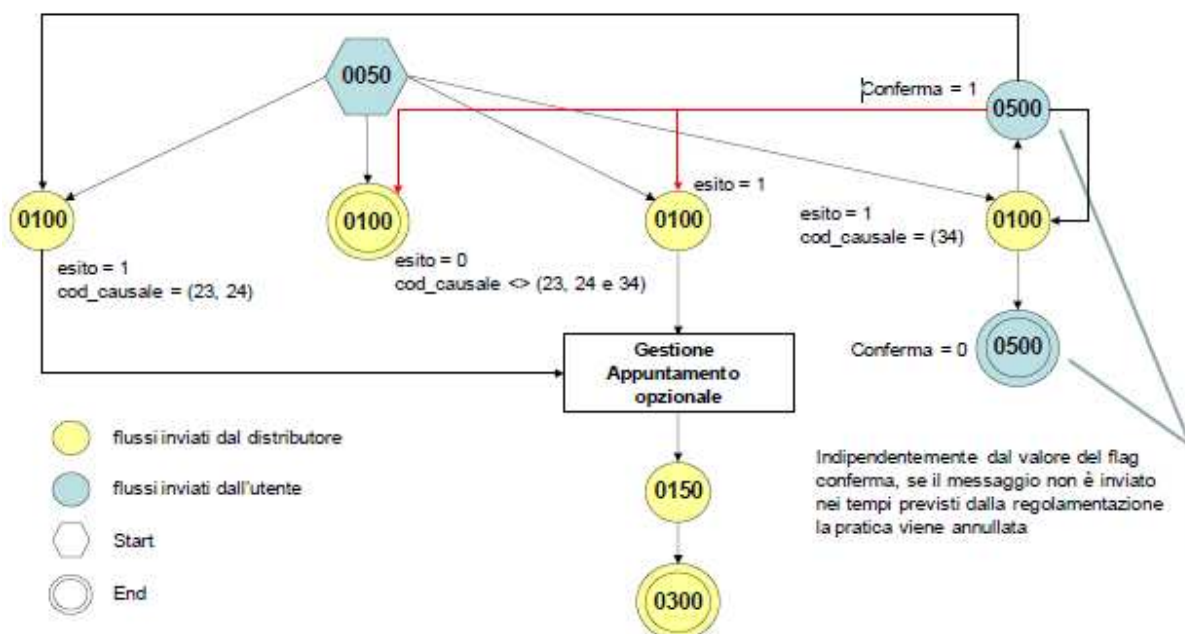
0050

Conferma = 1

0500

0100

0100

0100

esito = 1

0100

esito = 1
cod_causale = (34)

esito = 1
cod_causale = (23, 24)

esito = 0
cod_causale <> (23, 24 e 34)

Gestione Appuntamento opzionale

Conferma = 0

0500

flussi inviati dal distributore

flussi inviati dall'utente

Start

End

0150

0300

Indipendentemente dal valore del flag conferma, se il messaggio non è inviato nei tempi previsti dalla regolamentazione la pratica viene annullata